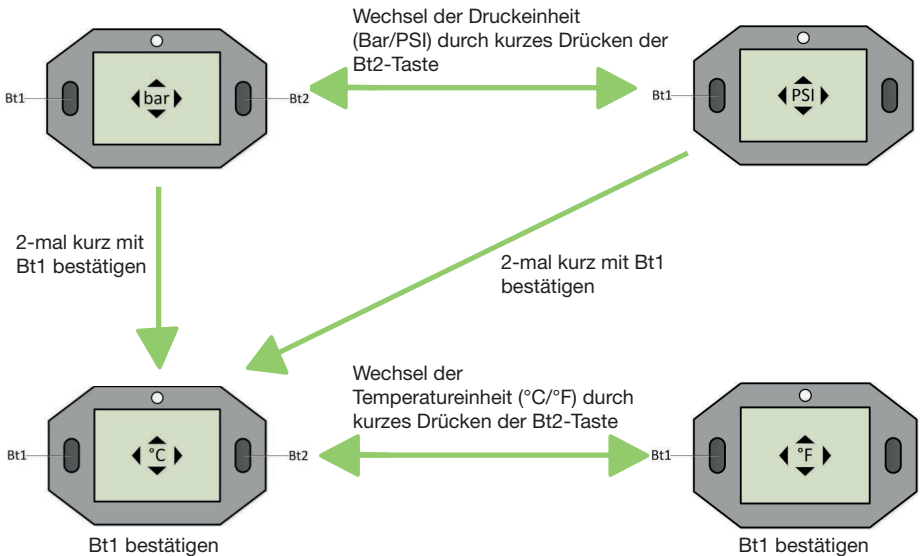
Wechsel der Druckeinheit (Bar/PSI) durch kurzes Drücken der Bt2-Taste

Bt1

bar

Bt2

Bt1

PSI

2-mal kurz mit Bt1 bestätigen

2-mal kurz mit Bt1 bestätigen

Wechsel der Temperatureinheit (°C/°F) durch kurzes Drücken der Bt2-Taste

Bt1

°C

Bt2

Bt1

°F

Bt1 bestätigen

Bt1 bestätigen